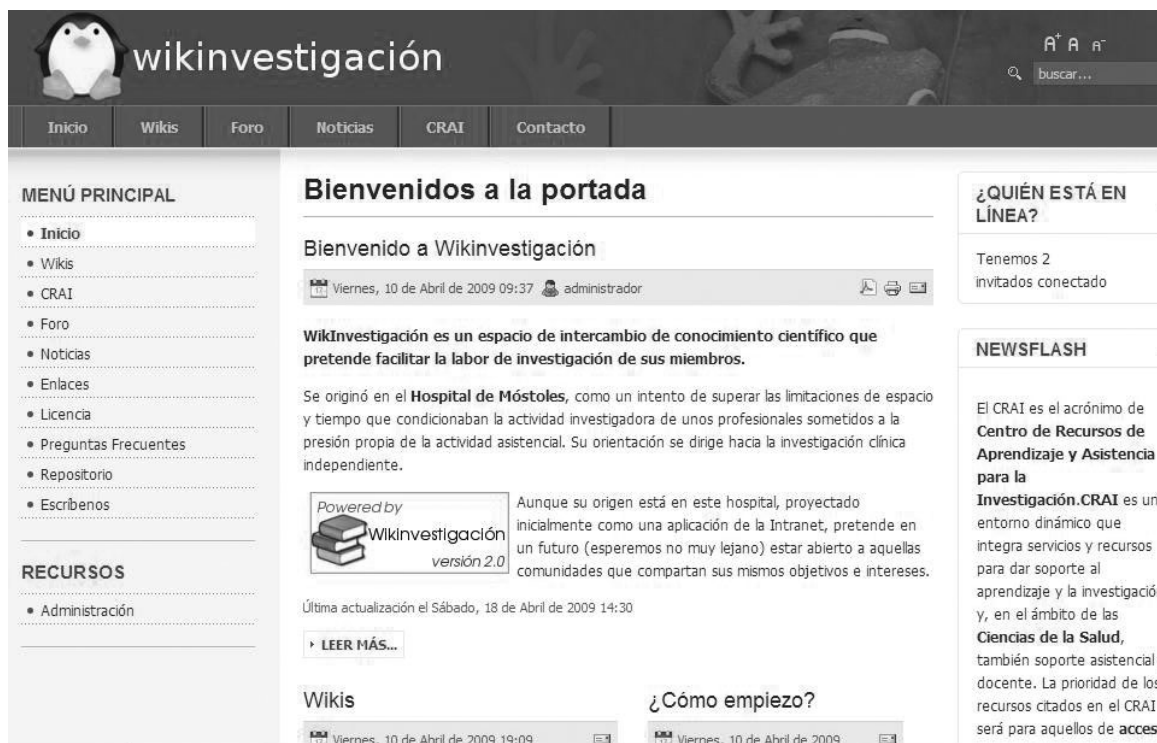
wikinvestigación

A⁺ A A⁻
buscar...

Inicio | Wikis | Foro | Noticias | CRAI | Contacto

MENÚ PRINCIPAL
• Inicio
• Wikis
• CRAI
• Foro
• Noticias
• Enlaces
• Licencia
• Preguntas Frecuentes
• Repositorio
• Escríbenos

RECURSOS
• Administración

Bienvenidos a la portada

Bienvenido a Wikinvestigación

Viernes, 10 de Abril de 2009 09:37 administrador

WikInvestigación es un espacio de intercambio de conocimiento científico que pretende facilitar la labor de investigación de sus miembros.

Se originó en el Hospital de Móstoles, como un intento de superar las limitaciones de espacio y tiempo que condicionaban la actividad investigadora de unos profesionales sometidos a la presión propia de la actividad asistencial. Su orientación se dirige hacia la investigación clínica independiente.

Powered by Wikinvestigación versión 2.0

Aunque su origen está en este hospital, proyectado inicialmente como una aplicación de la Intranet, pretende en un futuro (esperemos no muy lejano) estar abierto a aquellas comunidades que compartan sus mismos objetivos e intereses.

Última actualización el Sábado, 18 de Abril de 2009 14:30

▸ LEER MÁS...

Wikis

Viernes, 10 de Abril de 2009 19:09

¿Cómo empiezo?

Viernes, 10 de Abril de 2009

¿QUIÉN ESTÁ EN LÍNEA?

Tenemos 2 invitados conectado

NEWSFLASH

El CRAI es el acrónimo de Centro de Recursos de Aprendizaje y Asistencia para la Investigación.CRAI es un entorno dinámico que integra servicios y recursos para dar soporte al aprendizaje y la investigació y, en el ámbito de las Ciencias de la Salud, también soporte asistencial docente. La prioridad de los recursos citados en el CRAI será para aquellos de acces